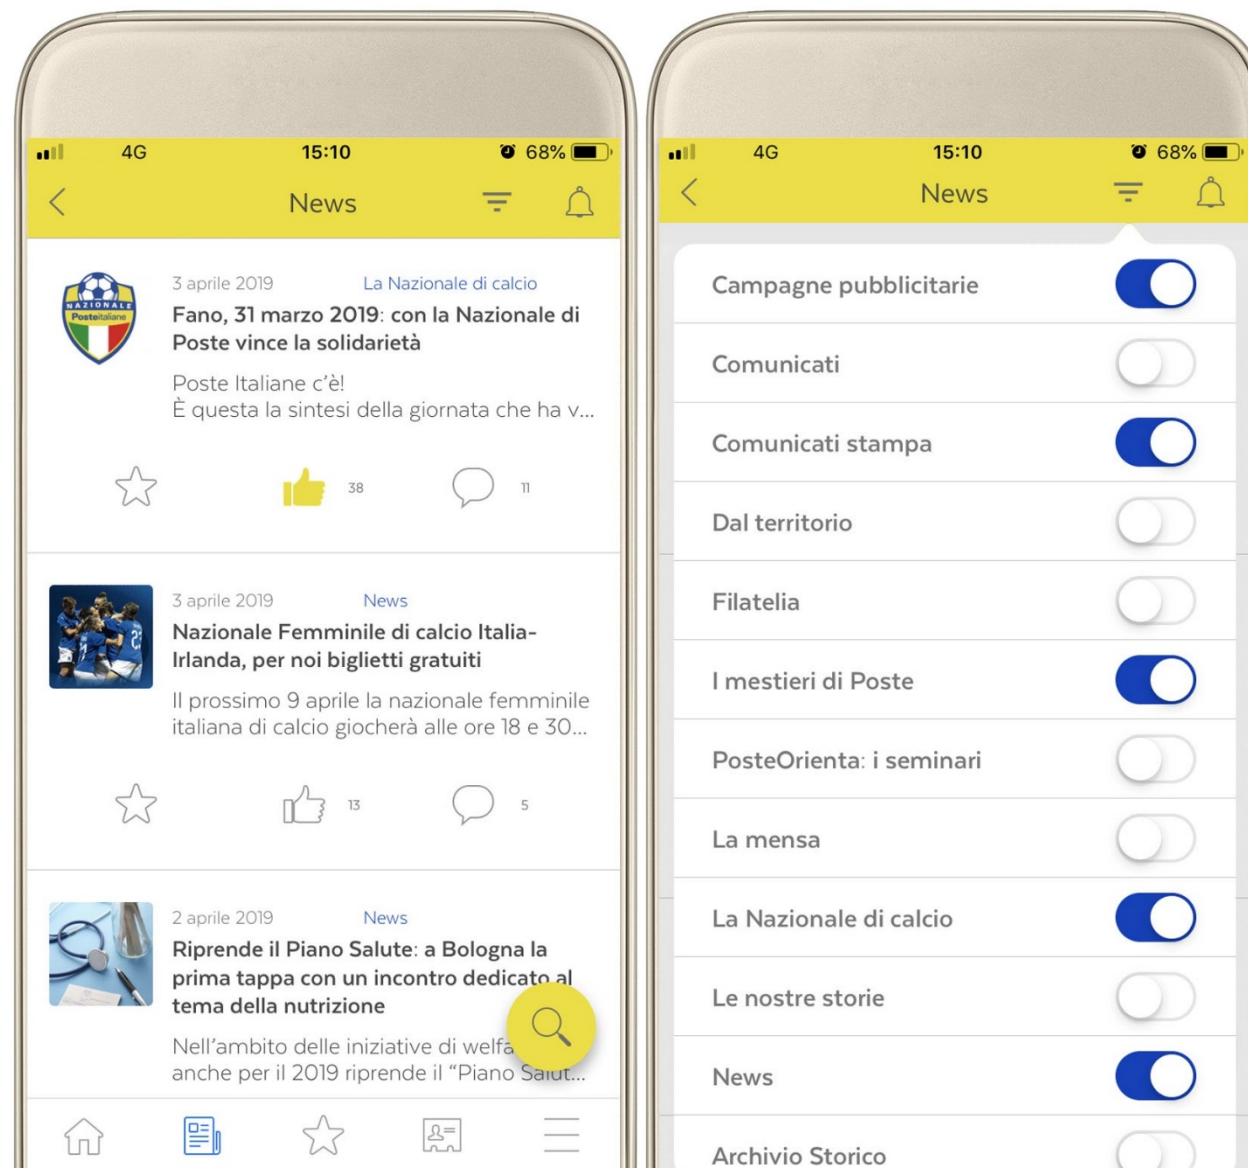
4G 15:10 68%

News

NAZIONALE Posteitaliane

3 aprile 2019 La Nazionale di calcio

Fano, 31 marzo 2019: con la Nazionale di Poste vince la solidarietà

Poste Italiane c'è!
È questa la sintesi della giornata che ha v...

38 11

3 aprile 2019 News

Nazionale Femminile di calcio Italia-Irlanda, per noi biglietti gratuiti

Il prossimo 9 aprile la nazionale femminile italiana di calcio giocherà alle ore 18 e 30...

13 5

2 aprile 2019 News

Riprende il Piano Salute: a Bologna la prima tappa con un incontro dedicato al tema della nutrizione

Nell'ambito delle iniziative di welfa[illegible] anche per il 2019 riprende il "Piano Salut...

4G 15:10 68%

News

Campagne pubblicitarie

Comunicati

Comunicati stampa

Dal territorio

Filatelia

I mestieri di Poste

PosteOrienta: i seminari

La mensa

La Nazionale di calcio

Le nostre storie

News

Archivio Storico